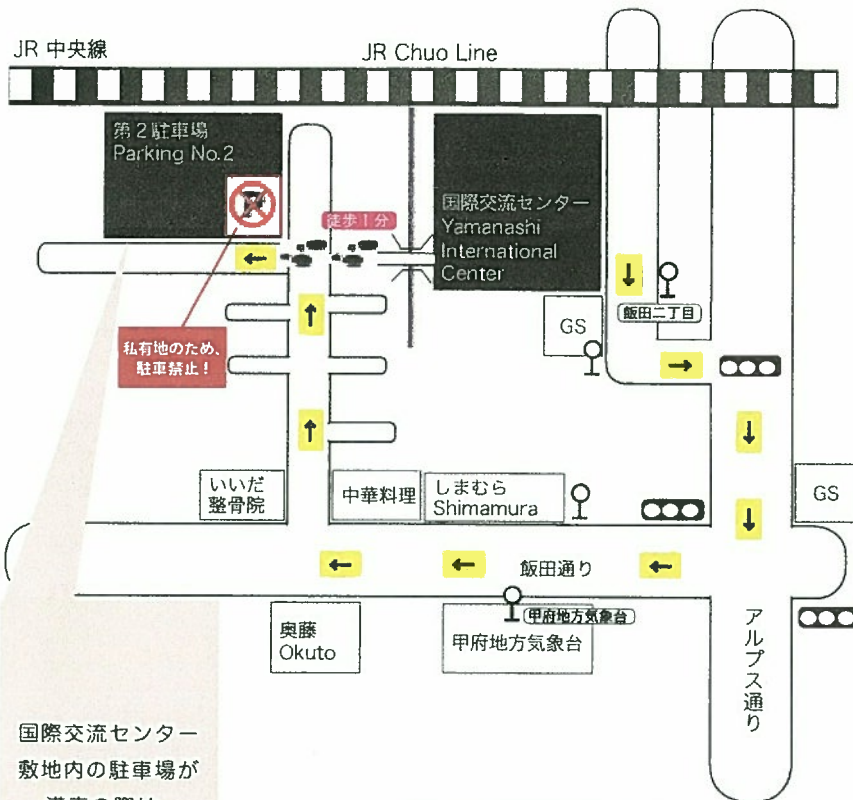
JR 中央線

JR Chuo Line

第2駐車場
Parking No.2

徒歩1分

国際交流センター
Yamanashi International Center

飯田二丁目

GS

私有地のため、駐車禁止!

いいだ整骨院

中華料理

しまむら
Shimamura

GS

飯田通り

奥藤
Okuto

甲府地方気象台

甲府地方気象台

アルプス通り

国際交流センター
敷地内の駐車場が
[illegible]